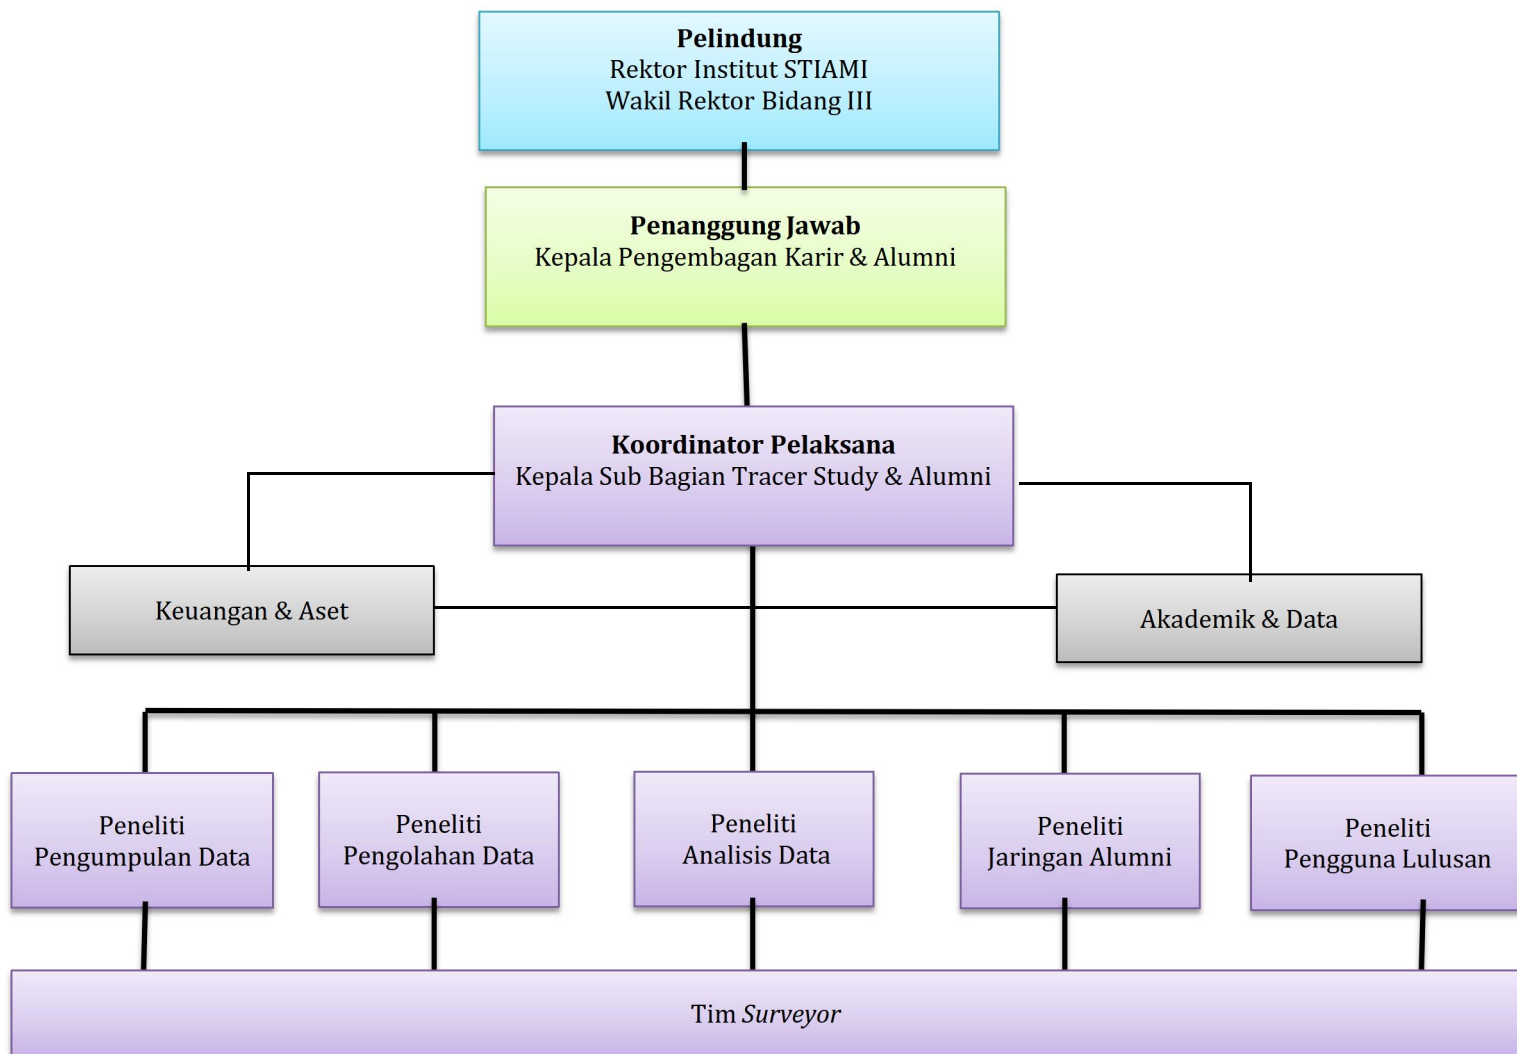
**Pelindung**
Rektor Institut STIAMI
Wakil Rektor Bidang III

**Penanggung Jawab**
Kepala Pengembagan Karir & Alumni

**Koordinator Pelaksana**
Kepala Sub Bagian Tracer Study & Alumni

Keuangan & Aset

Akademik & Data

Peneliti
Pengumpulan Data

Peneliti
Pengolahan Data

Peneliti
Analisis Data

Peneliti
Jaringan Alumni

Peneliti
Pengguna Lulusan

Tim *Surveyor*